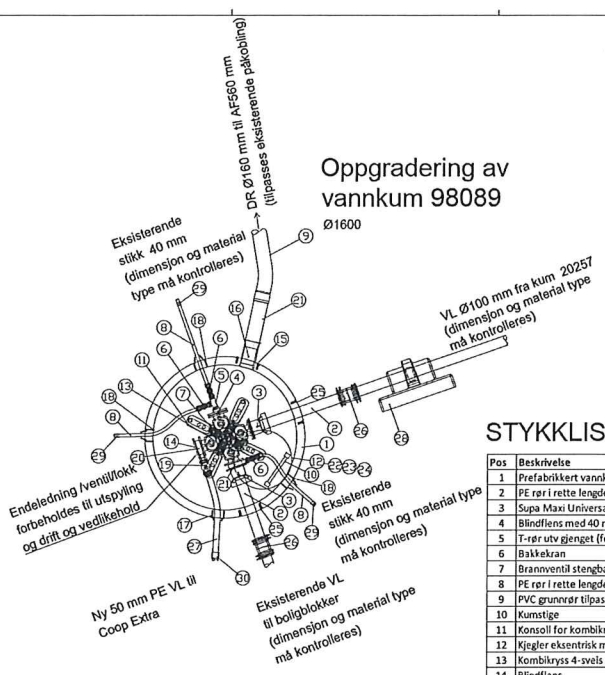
DR Ø160 mm til AF560 mm (tilpasses eksisterende påkobling)

Oppgradering av vannkum 98089

Ø1600

Eksisterende stikk 40 mm (dimensjon og material type må kontrolleres)

VL Ø100 mm fra kum 20257 (dimensjon og material type må kontrolleres)

Endeledning /ventil/lokk forbeholdes til utspyling og drift og vedlikehold

Eksisterende stikk 40 mm (dimensjon og material type må kontrolleres)

Ny 50 mm PE VL til Coop Extra

Eksisterende VL til boligblokker (dimensjon og material type må kontrolleres)

9 16 21 15 8 6 18 11 6 5 4 3 13 7 18 8 29 26 26 29 20 14 19 12 22 23 10 6 21 3 2 8 1 17 27 28 29 30 29

STYKKLIS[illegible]

| Pos | Beskrivelse |
|---|---|
| 1 | Prefabrikkert vannk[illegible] |
| 2 | PE rør i rette lengde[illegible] |
| 3 | Supa Maxi Universa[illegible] |
| 4 | Blindflens med 40 r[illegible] |
| 5 | T-rør utv gjenget (f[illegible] |
| 6 | Bakkekran |
| 7 | Brannventil stengba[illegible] |
| 8 | PE rør i rette lengde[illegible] |
| 9 | PVC grunnrør tilpas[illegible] |
| 10 | Kumstige |
| 11 | Konsoll for kombikr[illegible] |
| 12 | Kjegler eksentrisk m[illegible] |
| 13 | Kombikryss 4-svels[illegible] |
| 14 | Blindflens |